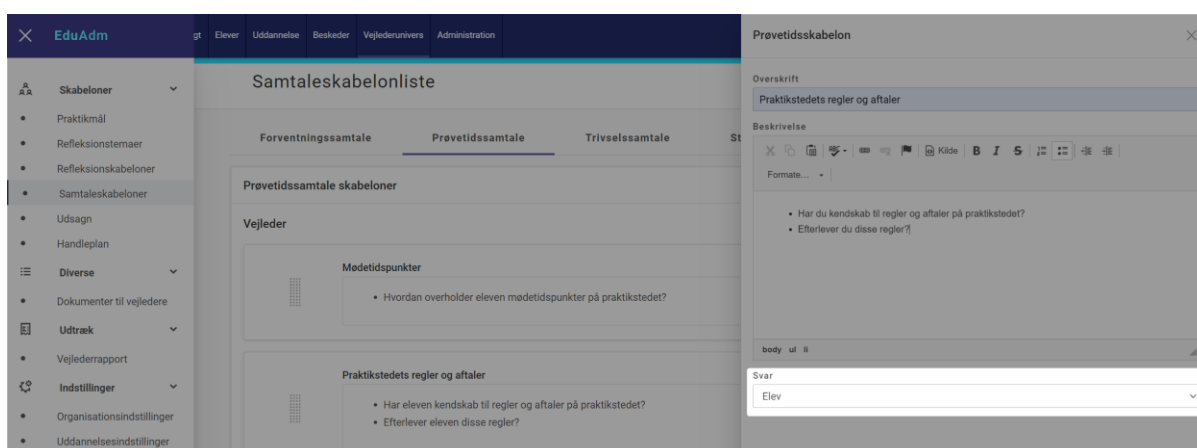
EduAdm

gt Elever Uddannelse Beskeder Vejlederunivers Administration

Skabeloner
Praktikmål
Refleksionstemaer
Refleksionskabeloner
Samtaleskabeloner
Udsagn
Handleplan
Diverse
Dokumenter til vejledere
Udtræk
Vejlederrapport
Indstillinger
Organisationsindstillinger
Uddannelsesindstillinger

Samtaleskabelonliste

Forventningssamtale Prøvetidssamtale Trivselssamtale St

Prøvetidssamtale skabeloner

Vejleder

Mødetidspunkter
• Hvordan overholder eleven mødetidspunkter på praktikstedet?

Praktikstedets regler og aftaler
• Har eleven kendskab til regler og aftaler på praktikstedet?
• Efterlever eleven disse regler?

Prøvetidsskabelon

Overskrift
Praktikstedets regler og aftaler

Beskrivelse
Kilde B I S
Formate...

• Har du kendskab til regler og aftaler på praktikstedet?
• Efterlever du disse regler?

body ul li

Svar
Elev